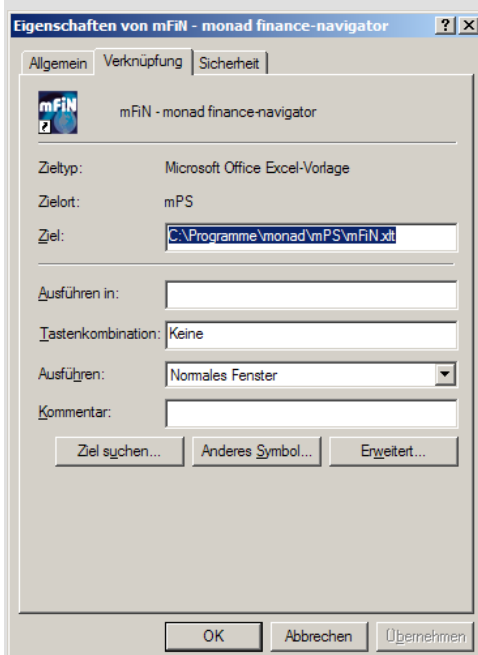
Eigenschaften von mFiN - monad finance-navigator ? X

Allgemein | Verknüpfung | Sicherheit

mFiN

mFiN - monad finance-navigator

Zieltyp: Microsoft Office Excel-Vorlage

Zielort: mPS

Ziel: C:\Programme\monad\mPS\mFiN.xlt

Ausführen in:

Tastenkombination: Keine

Ausführen: Normales Fenster

Kommentar:

Ziel suchen... | Anderes Symbol... | Erweitert...

OK | Abbrechen | Übernehmen